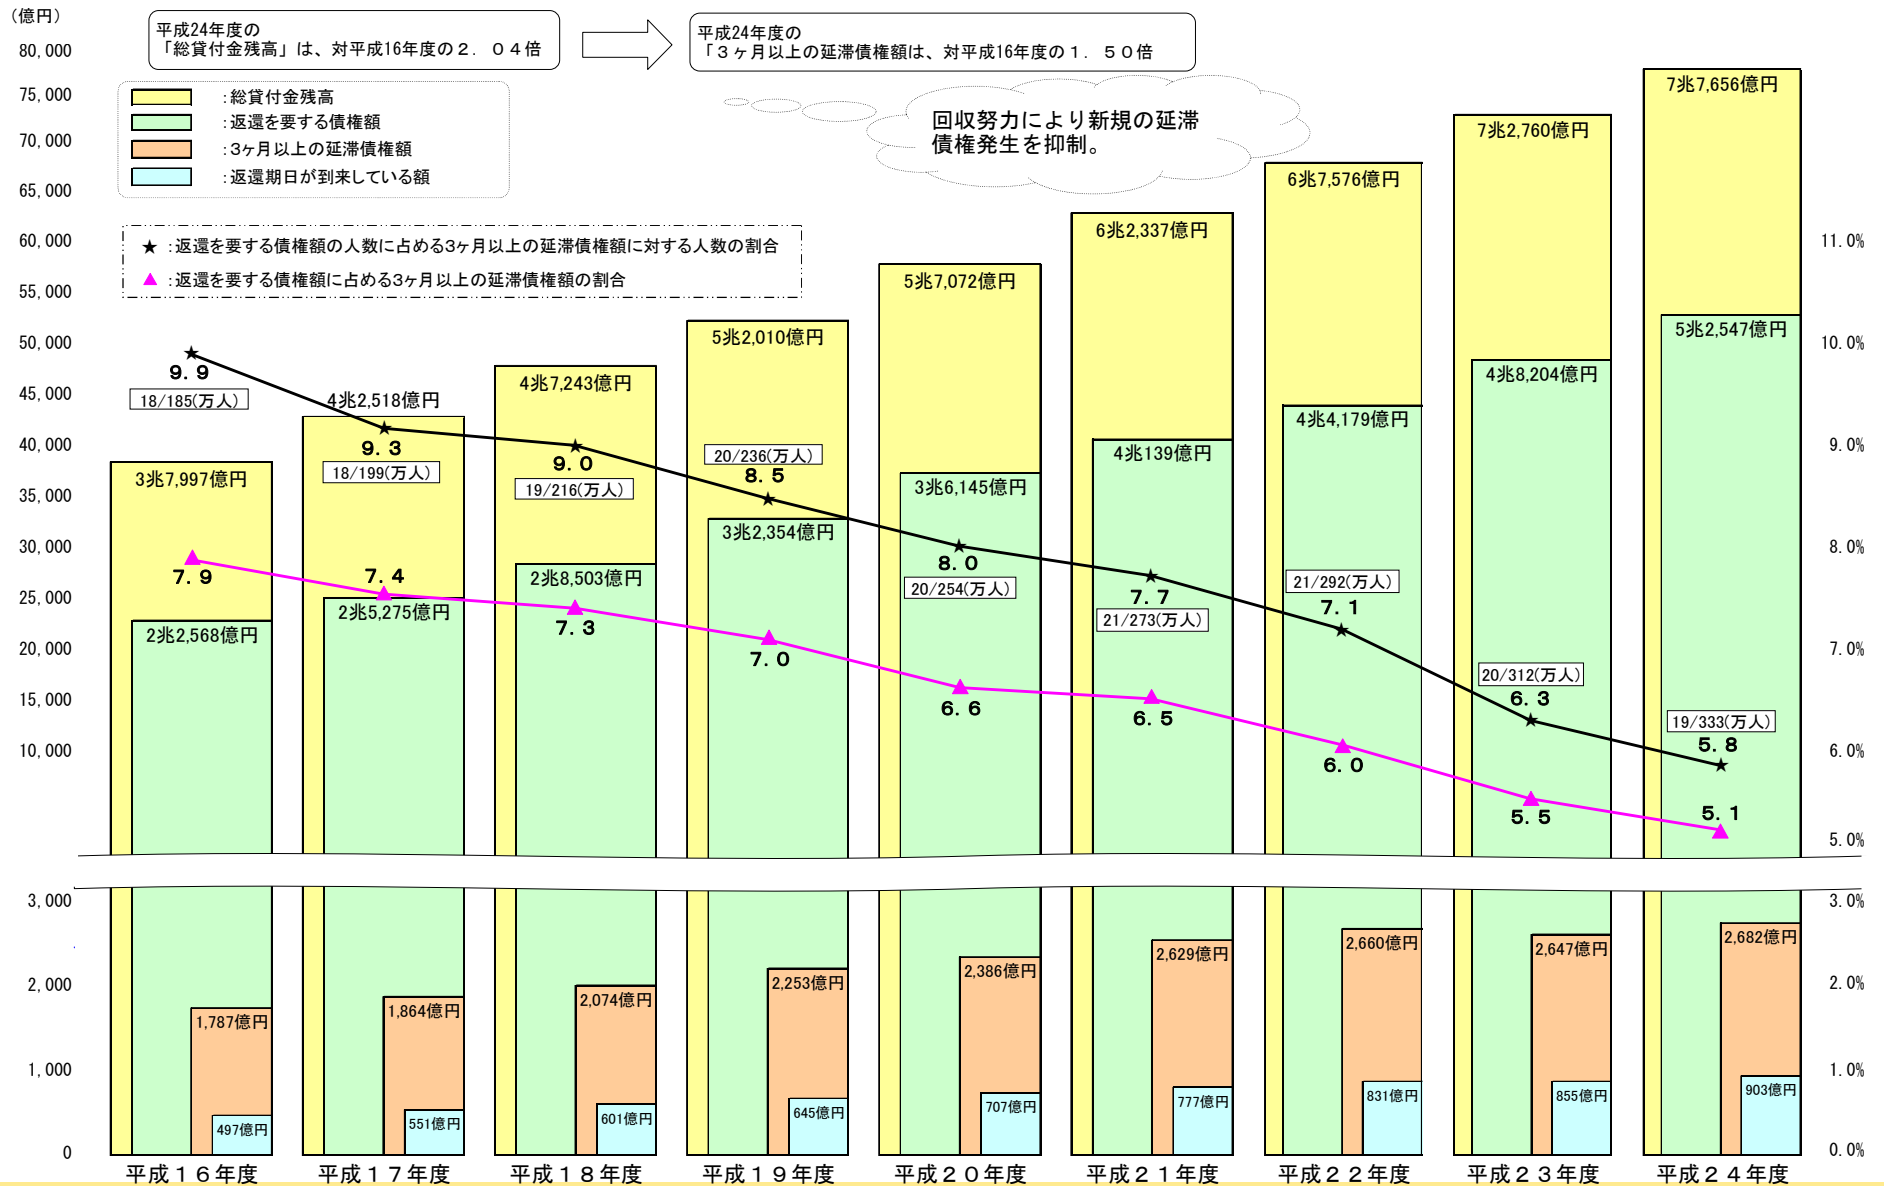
（億円）
80,000
75,000
70,000
65,000
60,000
55,000
50,000
45,000
40,000
35,000
30,000
25,000
20,000
15,000
10,000

平成24年度の
「総貸付金残高」は、対平成16年度の２．０４倍

平成24年度の
「３ヶ月以上の延滞債権額は、対平成16年度の１．５０倍

：総貸付金残高
：返還を要する債権額
：3ヶ月以上の延滞債権額
：返還期日が到来している額

回収努力により新規の延滞債権発生を抑制。

★：返還を要する債権額の人数に占める3ヶ月以上の延滞債権額に対する人数の割合
▲：返還を要する債権額に占める3ヶ月以上の延滞債権額の割合

11.0%
10.0%
9.0%
8.0%
7.0%
6.0%
5.0%

3兆7,997億円
2兆2,568億円
9.9
18/185(万人)
7.9
1,787億円
497億円

4兆2,518億円
2兆5,275億円
9.3
18/199(万人)
7.4
1,864億円
551億円

4兆7,243億円
2兆8,503億円
9.0
19/216(万人)
7.3
2,074億円
601億円

5兆2,010億円
3兆2,354億円
20/236(万人)
8.5
7.0
2,253億円
645億円

5兆7,072億円
3兆6,145億円
8.0
20/254(万人)
6.6
2,386億円
707億円

6兆2,337億円
4兆139億円
7.7
21/273(万人)
6.5
2,629億円
777億円

6兆7,576億円
4兆4,179億円
21/292(万人)
7.1
6.0
2,660億円
831億円

7兆2,760億円
4兆8,204億円
20/312(万人)
6.3
5.5
2,647億円
855億円

7兆7,656億円
5兆2,547億円
19/333(万人)
5.8
5.1
2,682億円
903億円

3,000
2,000
1,000
0
3.0%
2.0%
1.0%
0.0%

平成１６年度　平成１７年度　平成１８年度　平成１９年度　平成２０年度　平成２１年度　平成２２年度　平成２３年度　平成２４年度